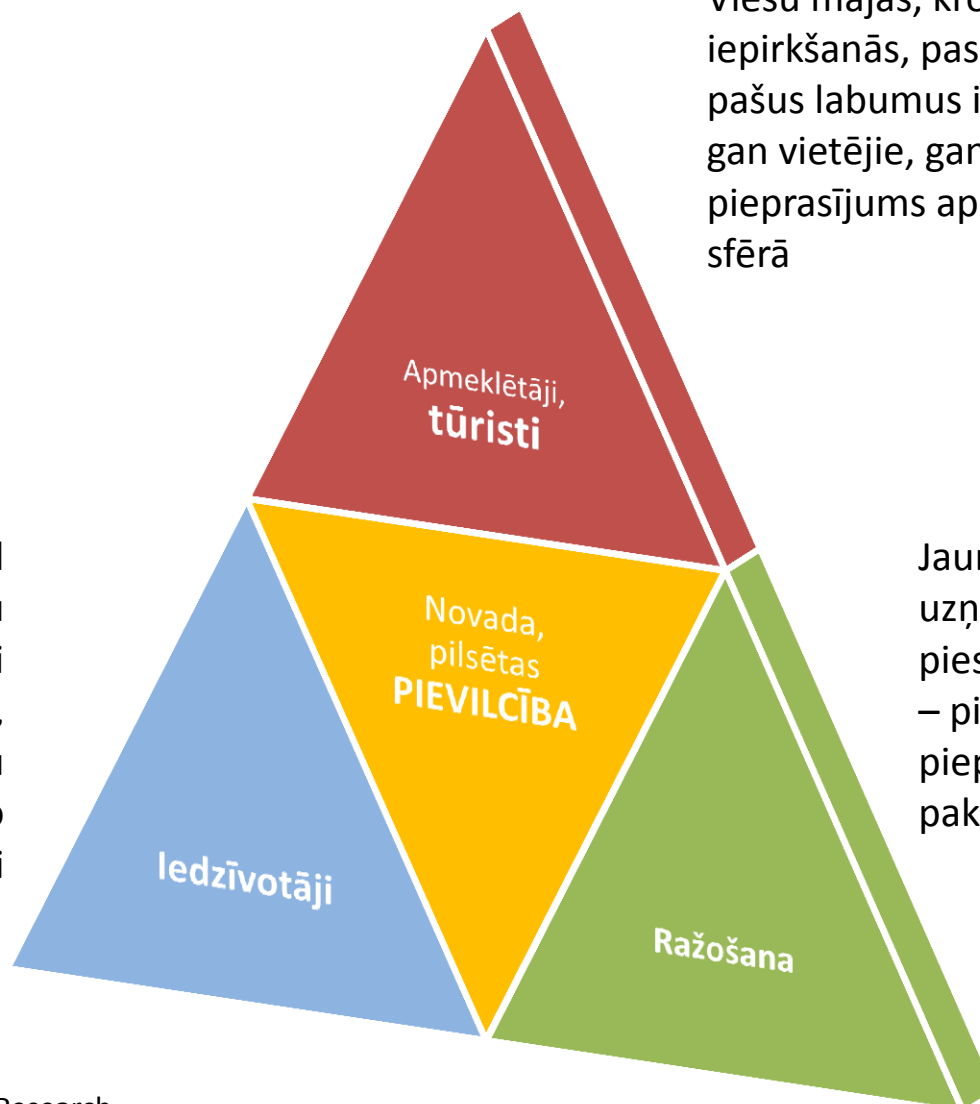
Viesu mājas, kro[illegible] iepirkšanās, pas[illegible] pašus labumus i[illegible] gan vietējie, gan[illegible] pieprasījums ap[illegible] sfērā

Apmeklētāji, tūristi

Novada, pilsētas PIEVILCĪBA

Iedzīvotāji

Ražošana

Jaun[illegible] uzņ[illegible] pies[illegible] – pi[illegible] piep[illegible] pak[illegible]

l
n
i
,
n
o
i

Research